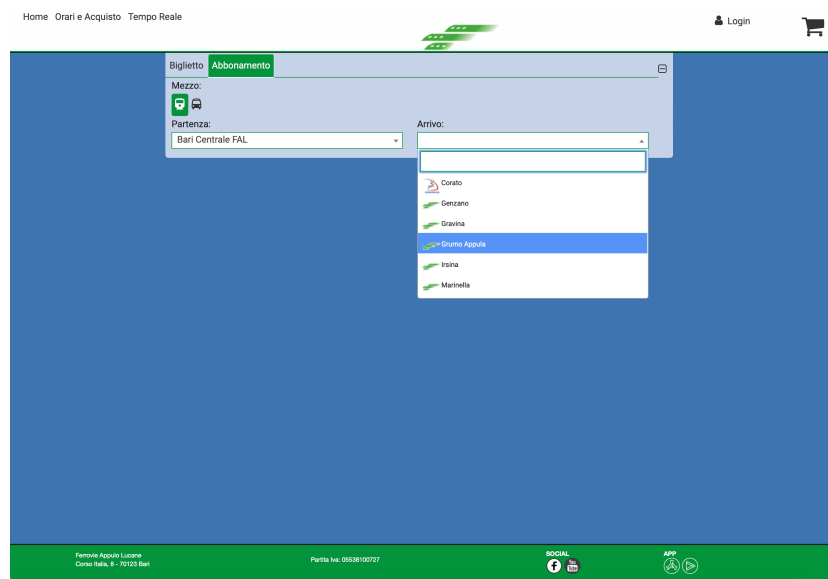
Home Orari e Acquisto Tempo Reale

Login

Biglietto Abbonamento

Mezzo:

Partenza:
Bari Centrale FAL

Arrivo:

Corato
Genzano
Gravina
Grumo Appula
Irsina
Marinella

Ferrovie Appulo Lucane
Corso Italia, 8 - 70123 Bari

Partita Iva: 05538100727

SOCIAL

APP